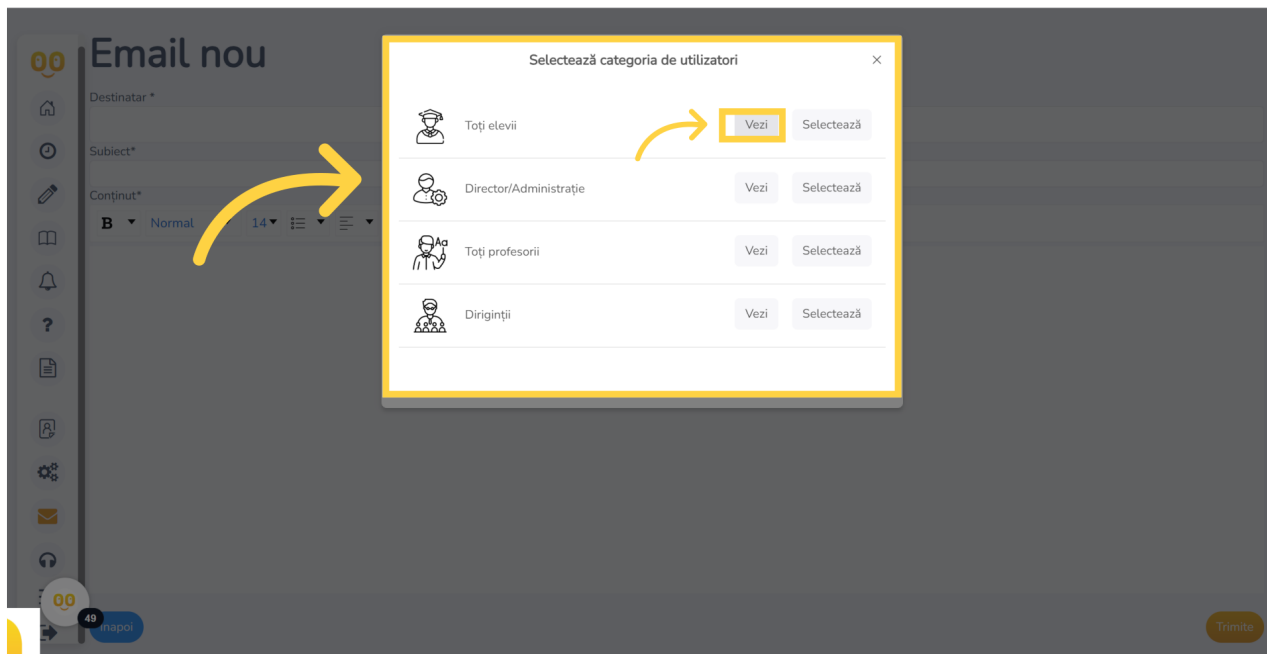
Email nou

Destinatar *

Subiect*

Conținut*

B Normal 14

Selectează categoria de utilizatori

×

Toți elevii Vezi Selectează

Director/Administrație Vezi Selectează

Toți profesorii Vezi Selectează

Diriginții Vezi Selectează

49

Inapoi

Trimite